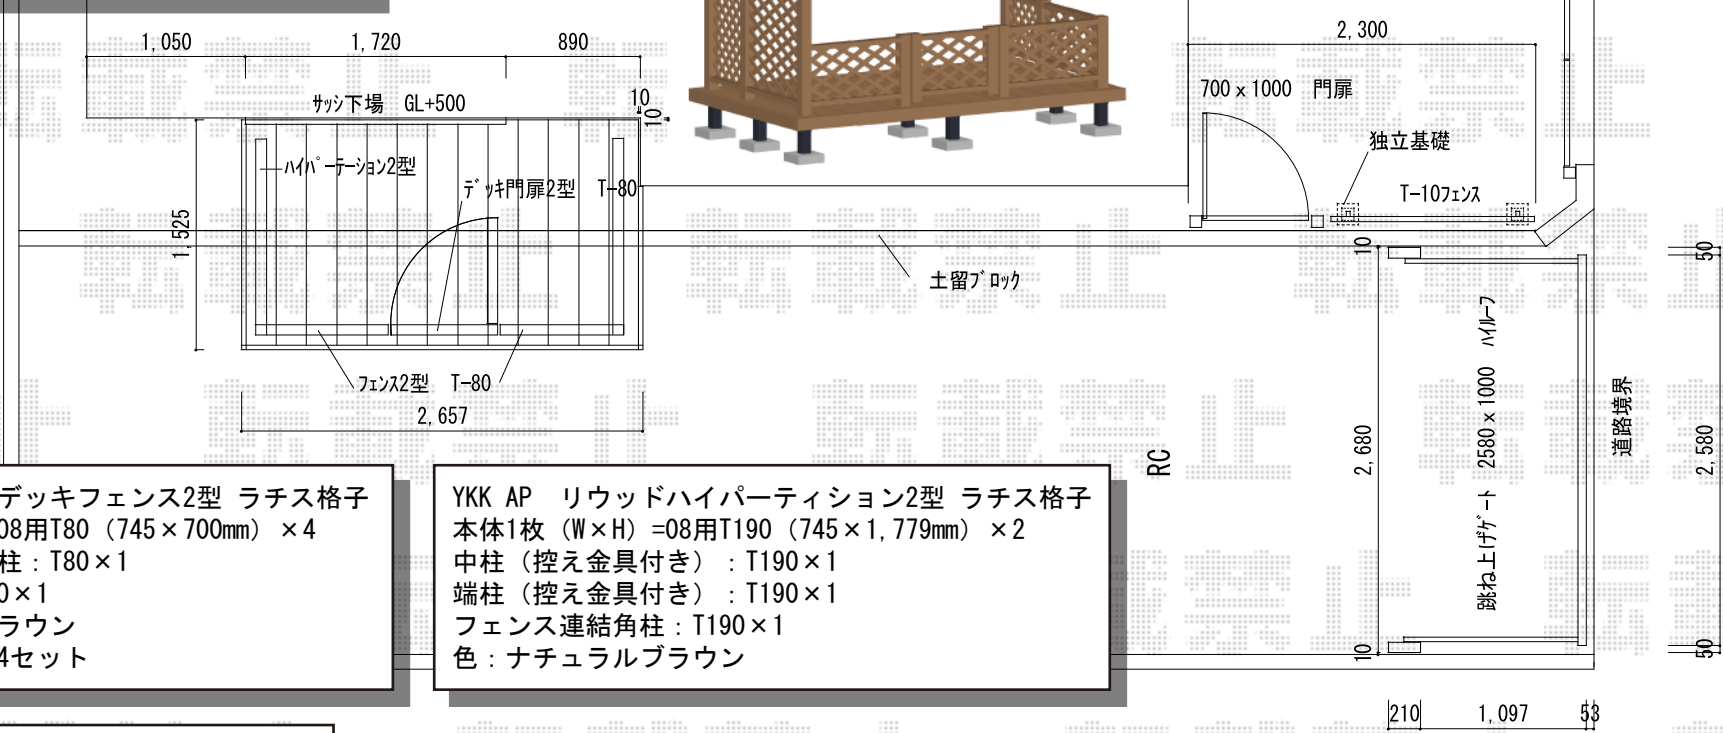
1,050 1,720 890

ｻｯｼ下場 GL+500

10

10

ﾊｲﾊﾟｰﾃｰｼｮﾝ2型

ﾃﾞｯｷ門扉2型 T-80

1,525

ﾌｪﾝｽ2型 T-80

2,657

2,300

700 x 1000 門扉

独立基礎

T-10ﾌｪﾝｽ

土留ﾌﾞﾛｯｸ

10

2,680

10

2580 x 1000 ﾊｲﾙｰﾌ

跳ね上げｹﾞｰﾄ

道路境界

RC

50

2,580

50

210 1,097 53

デッキフェンス2型 ラチス格子
08用T80（745×700mm）×4
柱：T80×1
0×1
ラウン
4セット

YKK AP リウッドハイパーティション2型 ラチス格子
本体1枚（W×H）=08用T190（745×1,779mm）×2
中柱（控え金具付き）：T190×1
端柱（控え金具付き）：T190×1
フェンス連結角柱：T190×1
色：ナチュラルブラウン